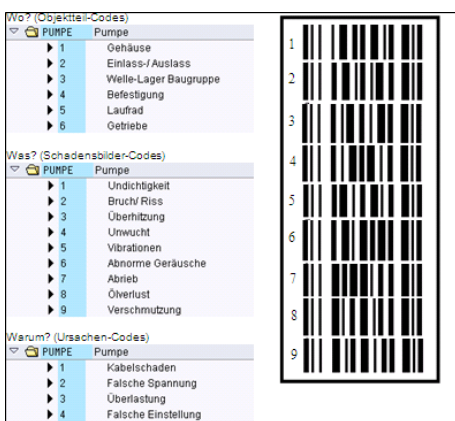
Wo? (Objektteil-Codes)

| | |
|---|---|
| PUMPE | Pumpe |
| 1 | Gehäuse |
| 2 | Einlass-/ Auslass |
| 3 | Welle-Lager Baugruppe |
| 4 | Befestigung |
| 5 | Laufrad |
| 6 | Getriebe |

Was? (Schadensbilder-Codes)

| | |
|---|---|
| PUMPE | Pumpe |
| 1 | Undichtigkeit |
| 2 | Bruch/ Riss |
| 3 | Überhitzung |
| 4 | Unwucht |
| 5 | Vibrationen |
| 6 | Abnorme Geräusche |
| 7 | Abrieb |
| 8 | Ölverlust |
| 9 | Verschmutzung |

Warum? (Ursachen-Codes)

| | |
|---|---|
| PUMPE | Pumpe |
| 1 | Kabelschaden |
| 2 | Falsche Spannung |
| 3 | Überlastung |
| 4 | Falsche Einstellung |

1
2
3
4
5
6
7
8
9